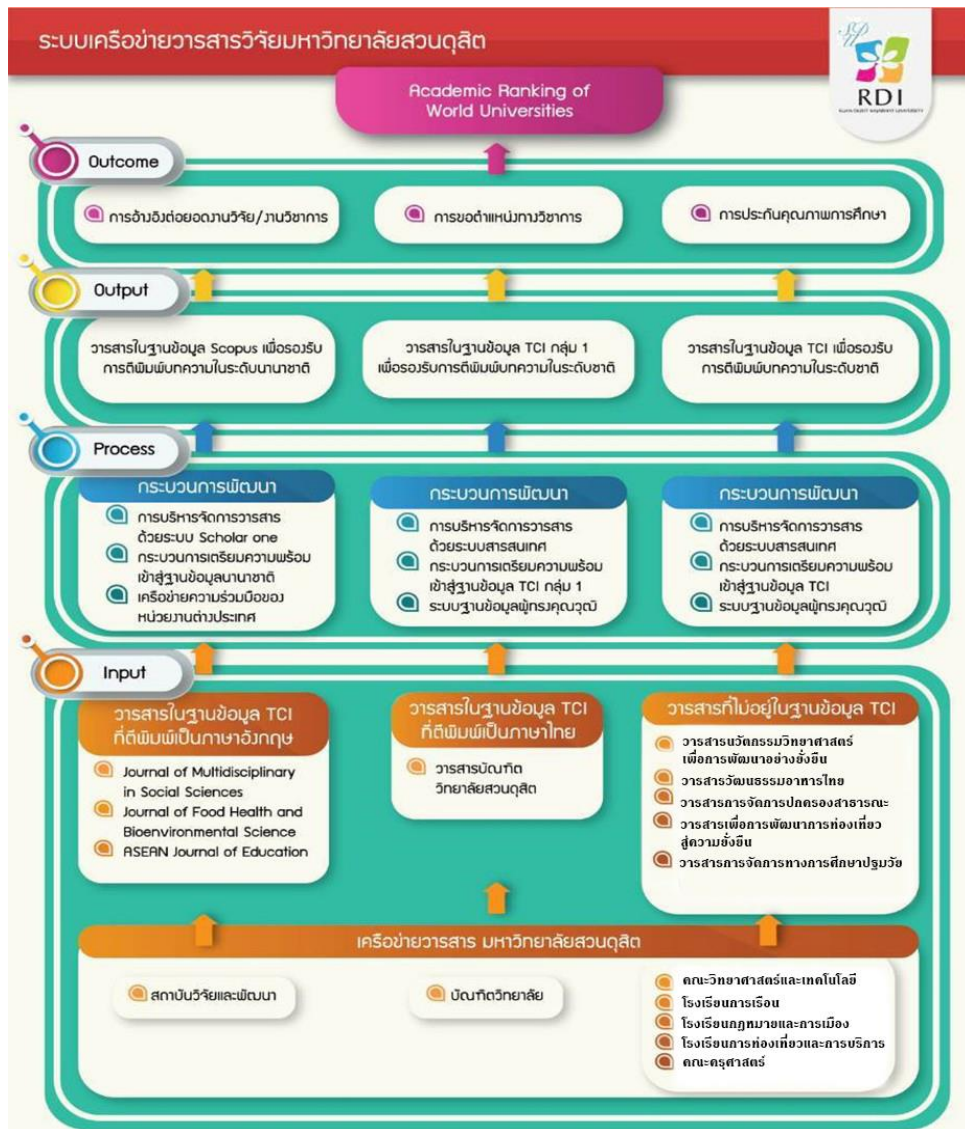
ระบบเครือข่ายวารสารวิจัยมหาวิทยาลัยสวนดุสิต

SDU

RDI

Academic Ranking of World Universities

Outcome

การอ้างอิงต่อยอดงานวิจัย/งานวิชาการ

การขอตำแหน่งทางวิชาการ

การประกันคุณภาพการศึกษา

Output

วารสารในฐานข้อมูล Scopus เพื่อรองรับการตีพิมพ์บทความในระดับนานาชาติ

วารสารในฐานข้อมูล TCI กลุ่ม 1 เพื่อรองรับการตีพิมพ์บทความในระดับชาติ

วารสารในฐานข้อมูล TCI เพื่อรองรับการตีพิมพ์บทความในระดับชาติ

Process

กระบวนการพัฒนา

การบริหารจัดการวารสารด้วยระบบ Scholar one

กระบวนการเตรียมความพร้อมเข้าสู่ฐานข้อมูลนานาชาติ

เครือข่ายความร่วมมือของหน่วยงานต่างประเทศ

กระบวนการพัฒนา

การบริหารจัดการวารสารด้วยระบบสารสนเทศ

กระบวนการเตรียมความพร้อมเข้าสู่ฐานข้อมูล TCI กลุ่ม 1

ระบบฐานข้อมูลผู้ทรงคุณวุฒิ

กระบวนการพัฒนา

การบริหารจัดการวารสารด้วยระบบสารสนเทศ

กระบวนการเตรียมความพร้อมเข้าสู่ฐานข้อมูล TCI

ระบบฐานข้อมูลผู้ทรงคุณวุฒิ

Input

วารสารในฐานข้อมูล TCI ที่ตีพิมพ์เป็นภาษาอังกฤษ

Journal of Multidisciplinary in Social Sciences

Journal of Food Health and Bioenvironmental Science

ASEAN Journal of Education

วารสารในฐานข้อมูล TCI ที่ตีพิมพ์เป็นภาษาไทย

วารสารบัณฑิตวิทยาลัยสวนดุสิต

วารสารที่ไม่อยู่ในฐานข้อมูล TCI

วารสารนวัตกรรมวิทยาศาสตร์เพื่อการพัฒนาอย่างยั่งยืน

วารสารวัฒนธรรมอาหารไทย

วารสารการจัดการปกครองสาธารณะ

วารสารเพื่อการพัฒนาการท่องเที่ยวสู่ความยั่งยืน

วารสารการจัดการทางการศึกษาปฐมวัย

เครือข่ายวารสาร มหาวิทยาลัยสวนดุสิต

สถาบันวิจัยและพัฒนา

บัณฑิตวิทยาลัย

คณะวิทยาศาสตร์และเทคโนโลยี

โรงเรียนการเรือน

โรงเรียนกฎหมายและการเมือง

โรงเรียนการท่องเที่ยวและการบริการ

คณะครุศาสตร์